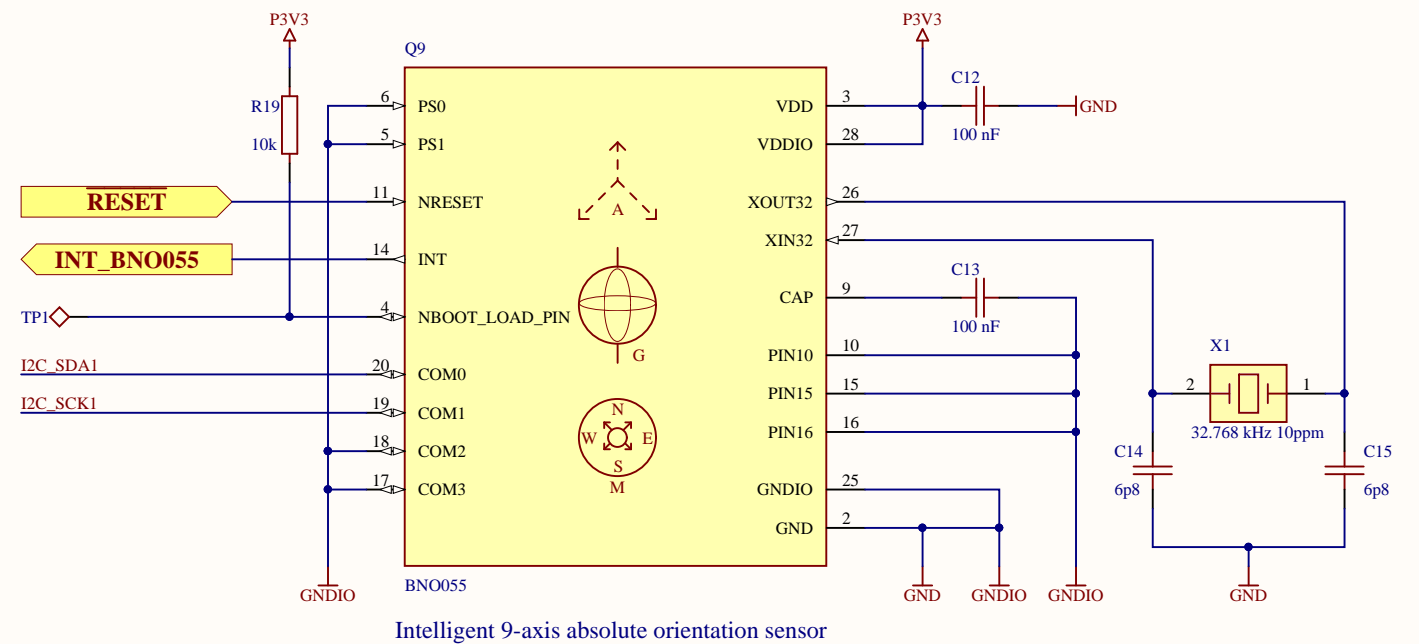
P3V3

R19

10k

Q9

RESET

INT_BNO055

TP1

I2C_SDA1

I2C_SCK1

6 PS0
5 PS1
11 NRESET
14 INT
4 NBOOT_LOAD_PIN
20 COM0
19 COM1
18 COM2
17 COM3

A

G

N
W E
S
M

VDD 3
VDDIO 28
XOUT32 26
XIN32 27
CAP 9
PIN10 10
PIN15 15
PIN16 16
GNDIO 25
GND 2

BNO055

P3V3

C12
100 nF
GND

C13
100 nF

X1
2 1
32.768 kHz 10ppm

C14
6p8

C15
6p8

GNDIO

GND

GNDIO

GNDIO

GND

Intelligent 9-axis absolute orientation sensor